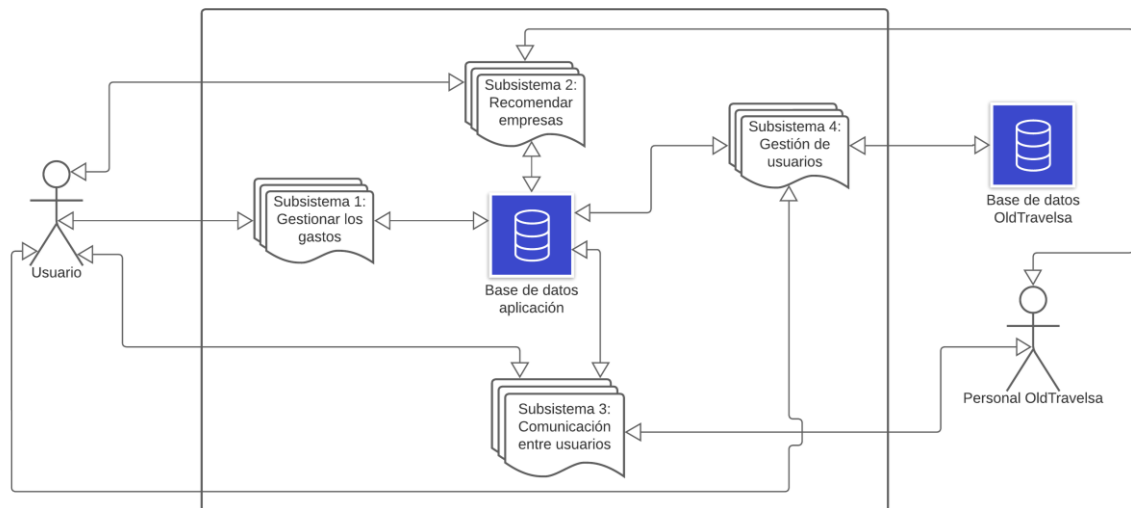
Subsistema 2: Recomendar empresas

Subsistema 4: Gestión de usuarios

Base de datos OldTravelsa

Subsistema 1: Gestionar los gastos

Usuario

Base de datos aplicación

Personal OldTravelsa

Subsistema 3: Comunicación entre usuarios